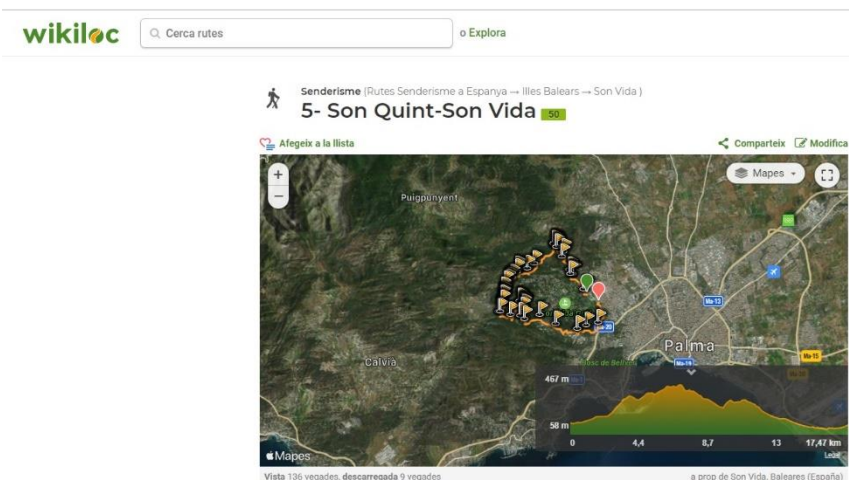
wikiloc

Cerca rutes

o Explora

Senderisme (Rutes Senderisme a Espanya → Illes Balears → Son Vida )

5- Son Quint-Son Vida 50

Afegeix a la llista

Comparteix

Modifica

Mapes

Puigpunyent

Calvià

Palma

Ma-13

Ma-20

Ma-15

Ma-19

467 m

58 m

0

4,4

8,7

13

17,47 km

Mapes

Legal

Vista 136 vegades, descarregada 9 vegades

a prop de Son Vida, Baleares (España)